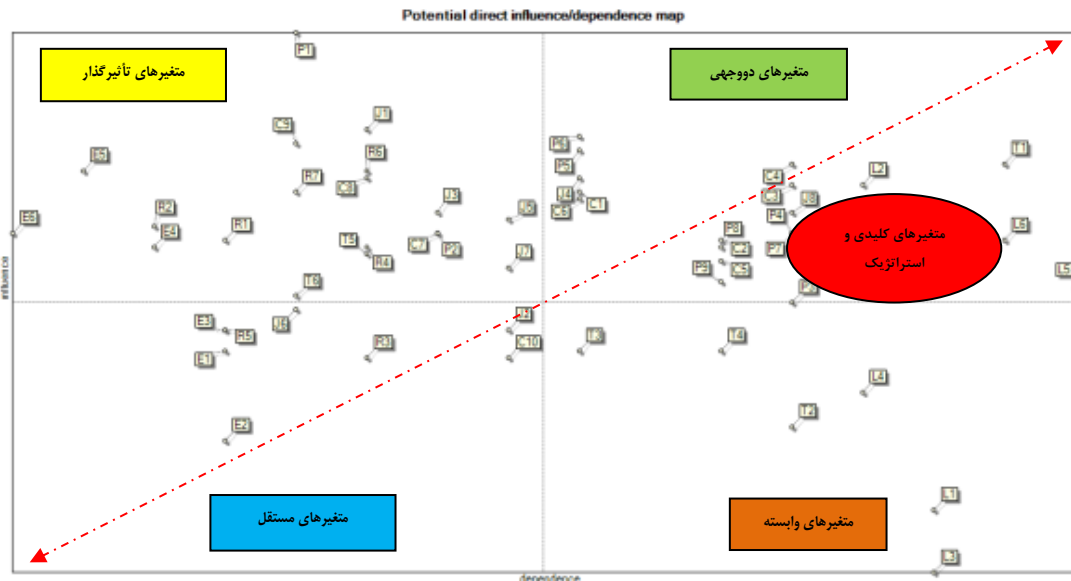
Potential direct influence/dependence map

متغیرهای تأثیرگذار

متغیرهای دووجهی

متغیرهای کلیدی و استراتژیک

متغیرهای مستقل

متغیرهای وابسته

influence

dependence

P1
J1
C9
E6
R5
R7
C8
R2
E4
R1
E5
I3
C6
T5
C7
P2
R4
I6
I7
E3
R5
I8
E1
R3
C10
E2
P6
P5
I4
C1
C6
C4
C3
I8
F4
L2
I1
L5
L5
P8
C2
P7
P3
C5
P3
T4
L4
T2
L1
L3
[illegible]